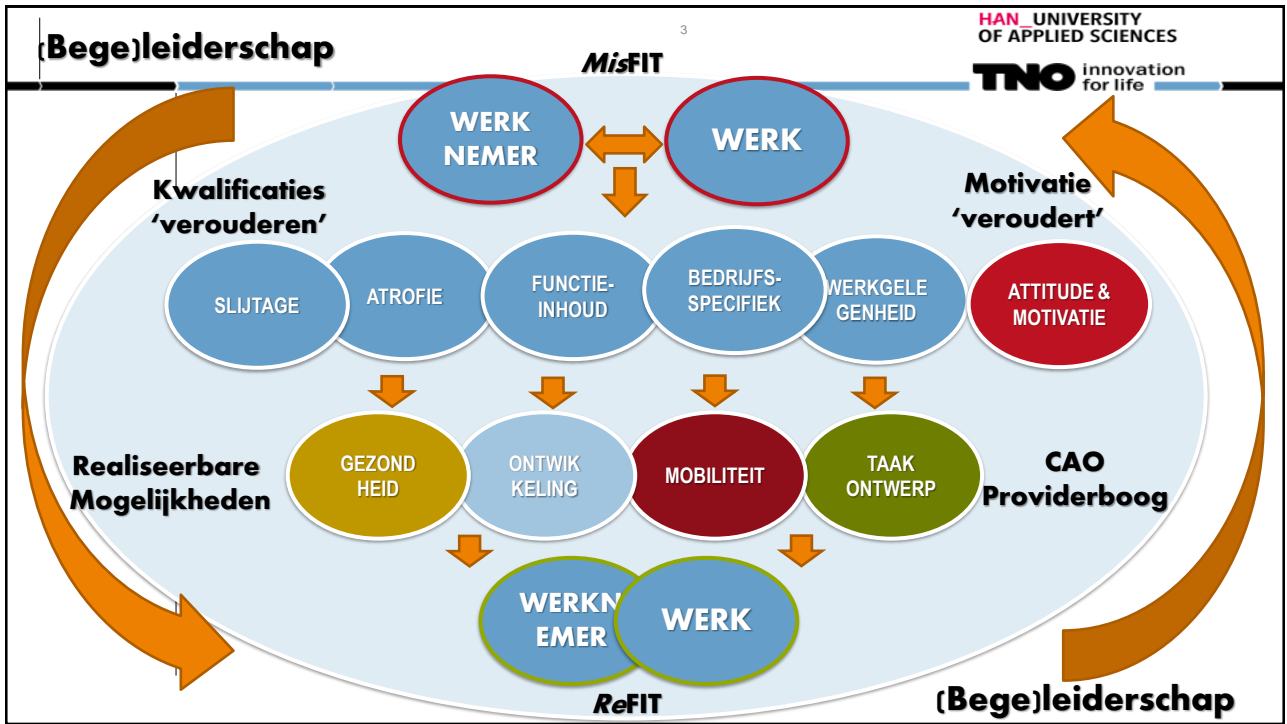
(Bege)leiderschap

3

HAN_UNIVERSITY OF APPLIED SCIENCES

TNO innovation for life

MisFIT

WERK NEMER

WERK

Kwalificaties 'verouderen'

Motivatie 'veroudert'

SLIJTAGE

ATROFIE

FUNCTIE-INHOUD

BEDRIJFS-SPECIFIEK

WERKGELE GENHEID

ATTITUDE & MOTIVATIE

Realiseerbare Mogelijkheden

GEZOND HEID

ONTWIK KELING

MOBILITEIT

TAAK ONTWERP

CAO Providerboog

WERKN EMER

WERK

ReFIT

(Bege)leiderschap